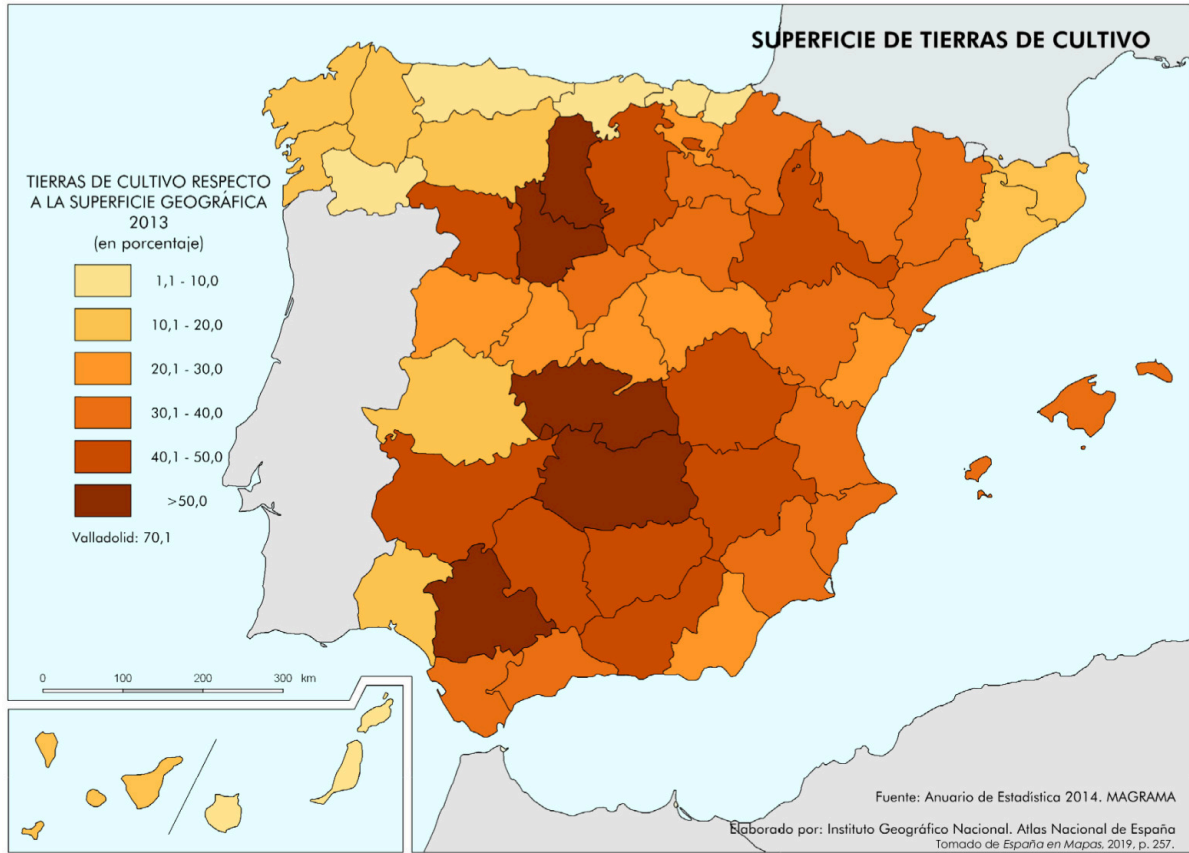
SUPERFICIE DE TIERRAS DE CULTIVO

TIERRAS DE CULTIVO RESPECTO A LA SUPERFICIE GEOGRÁFICA 2013
(en porcentaje)

1,1 - 10,0
10,1 - 20,0
20,1 - 30,0
30,1 - 40,0
40,1 - 50,0
>50,0

Valladolid: 70,1

0 100 200 300 km

Fuente: Anuario de Estadística 2014. MAGRAMA

Elaborado por: Instituto Geográfico Nacional. Atlas Nacional de España
Tomado de España en Mapas, 2019, p. 257.